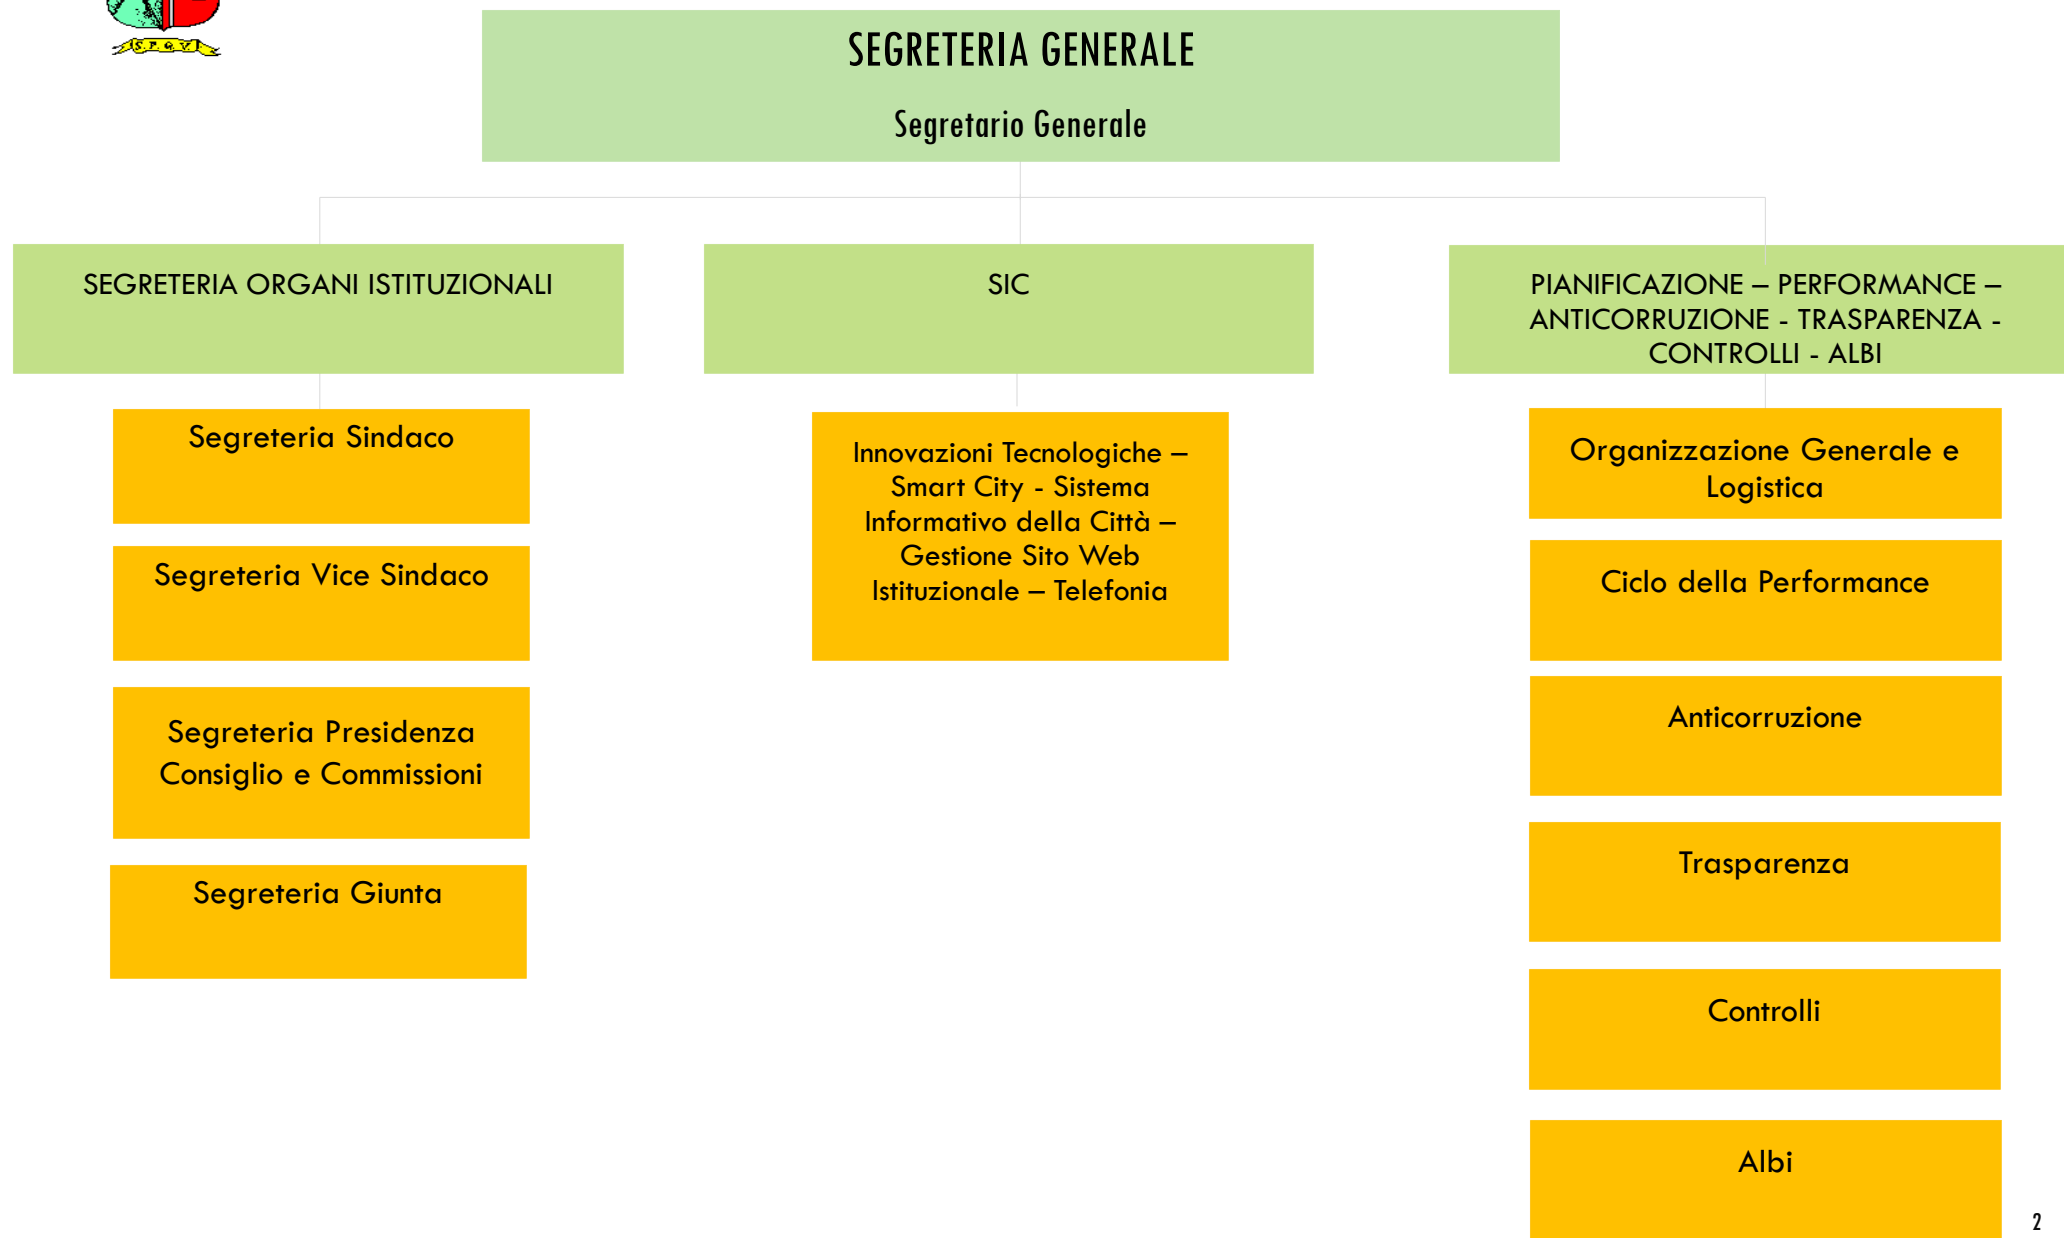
S P Q V

SEGRETERIA GENERALE

Segretario Generale

SEGRETERIA ORGANI ISTITUZIONALI

SIC

PIANIFICAZIONE – PERFORMANCE – ANTICORRUZIONE - TRASPARENZA - CONTROLLI - ALBI

Segreteria Sindaco

Segreteria Vice Sindaco

Segreteria Presidenza Consiglio e Commissioni

Segreteria Giunta

Innovazioni Tecnologiche – Smart City - Sistema Informativo della Città – Gestione Sito Web Istituzionale – Telefonia

Organizzazione Generale e Logistica

Ciclo della Performance

Anticorruzione

Trasparenza

Controlli

Albi

2